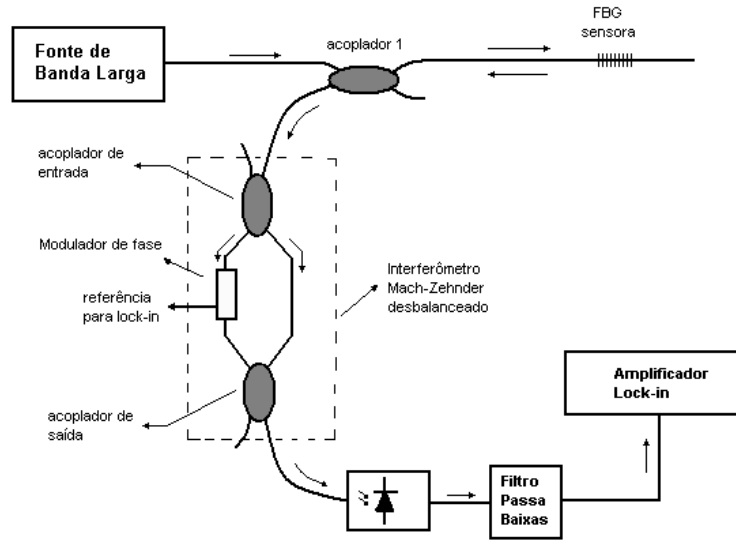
Fonte de Banda Larga

acoplador 1

FBG sensora

acoplador de entrada

Modulador de fase

referência para lock-in

Interferômetro Mach-Zehnder desbalanceado

acoplador de saída

Amplificador Lock-in

Filtro Passa Baixas